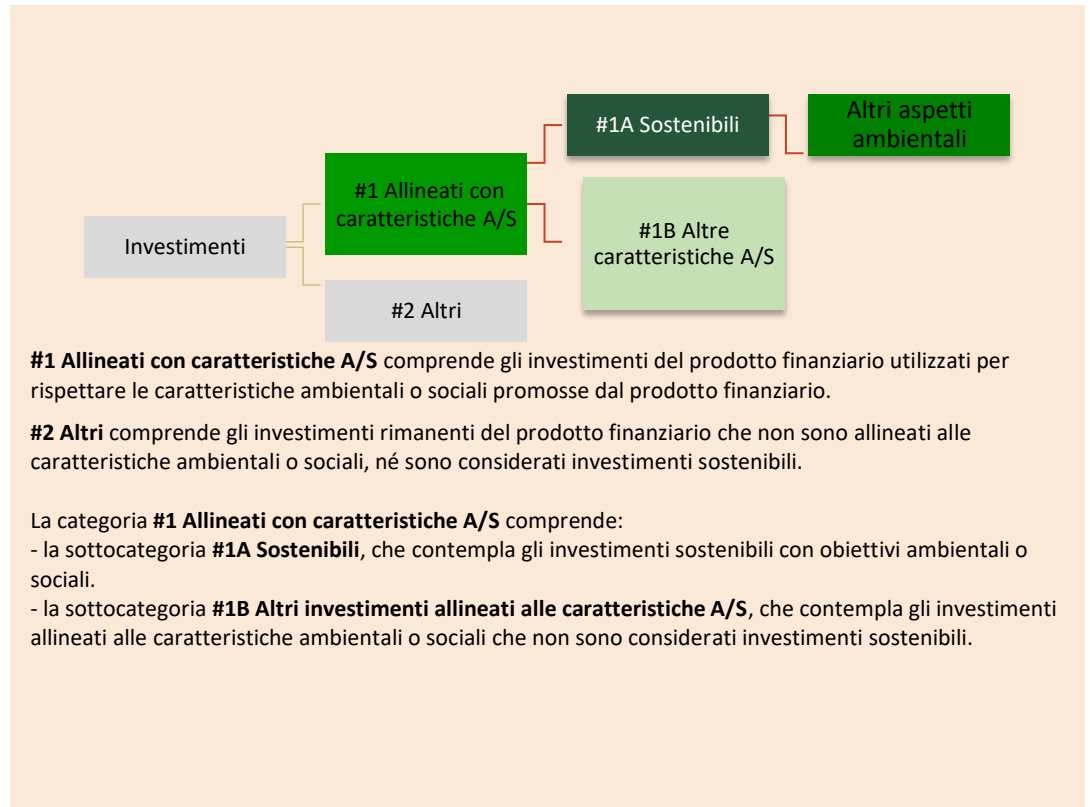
Investimenti

#1 Allineati con caratteristiche A/S

#2 Altri

#1A Sostenibili

#1B Altre caratteristiche A/S

Altri aspetti ambientali

**#1 Allineati con caratteristiche A/S** comprende gli investimenti del prodotto finanziario utilizzati per rispettare le caratteristiche ambientali o sociali promosse dal prodotto finanziario.

**#2 Altri** comprende gli investimenti rimanenti del prodotto finanziario che non sono allineati alle caratteristiche ambientali o sociali, né sono considerati investimenti sostenibili.

La categoria **#1 Allineati con caratteristiche A/S** comprende:
- la sottocategoria **#1A Sostenibili**, che contempla gli investimenti sostenibili con obiettivi ambientali o sociali.
- la sottocategoria **#1B Altri investimenti allineati alle caratteristiche A/S**, che contempla gli investimenti allineati alle caratteristiche ambientali o sociali che non sono considerati investimenti sostenibili.